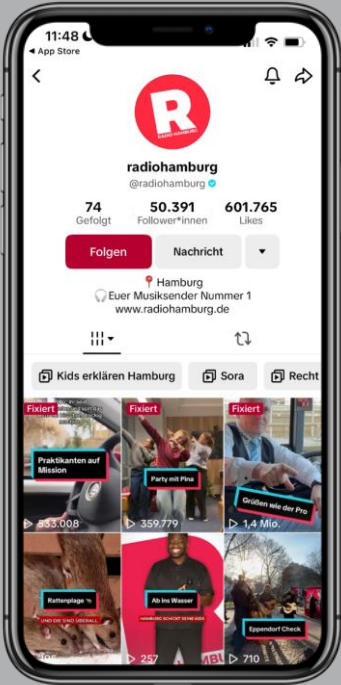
11:48
◂ App Store

R
RADIO HAMBURG

radiohamburg
@radiohamburg

74
Gefolgt

50.391
Follower*innen

601.765
Likes

Folgen

Nachricht

📍 Hamburg
🎧 Euer Musiksender Nummer 1
www.radiohamburg.de

Kids erklären Hamburg

Sora

Recht

Fixiert
Praktikanten auf Mission
▷ 333.008

Fixiert
Party mit Pina
▷ 359.779

Fixiert
Grüßen wie der Pro
▷ 1,4 Mio.

Rattenplage
UND SIE SIND ÜBERALL
▷ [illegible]

Ab ins Wasser
HAMBURG SCHICKT SEINE KIDS
▷ 257

Eppendorf Check
▷ 710